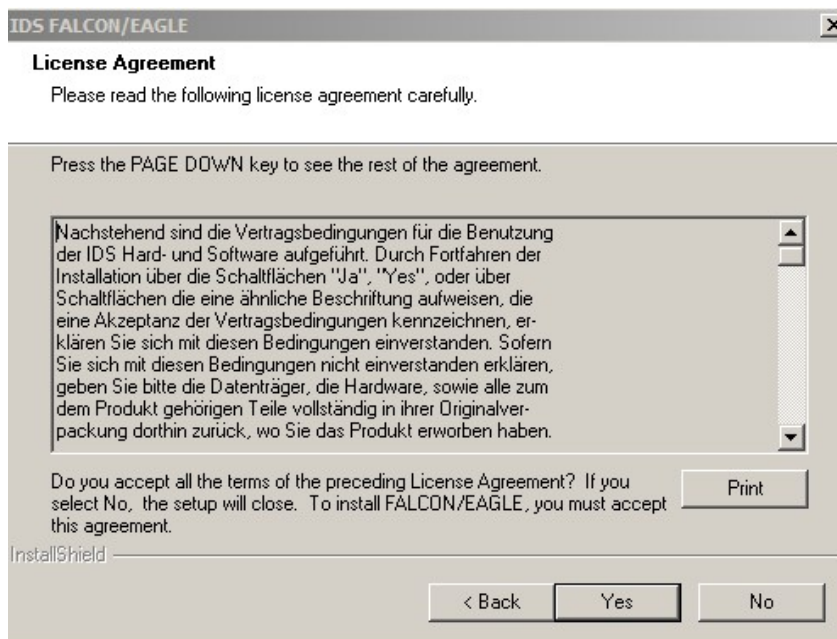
IDS FALCON/EAGLE

×

License Agreement

Please read the following license agreement carefully.

Press the PAGE DOWN key to see the rest of the agreement.

Nachstehend sind die Vertragsbedingungen für die Benutzung der IDS Hard- und Software aufgeführt. Durch Fortfahren der Installation über die Schaltflächen "Ja", "Yes", oder über Schaltflächen die eine ähnliche Beschriftung aufweisen, die eine Akzeptanz der Vertragsbedingungen kennzeichnen, erklären Sie sich mit diesen Bedingungen einverstanden. Sofern Sie sich mit diesen Bedingungen nicht einverstanden erklären, geben Sie bitte die Datenträger, die Hardware, sowie alle zum dem Produkt gehörigen Teile vollständig in ihrer Originalverpackung dorthin zurück, wo Sie das Produkt erworben haben.

Do you accept all the terms of the preceding License Agreement? If you select No, the setup will close. To install FALCON/EAGLE, you must accept this agreement.

Print

InstallShield

< Back

Yes

No